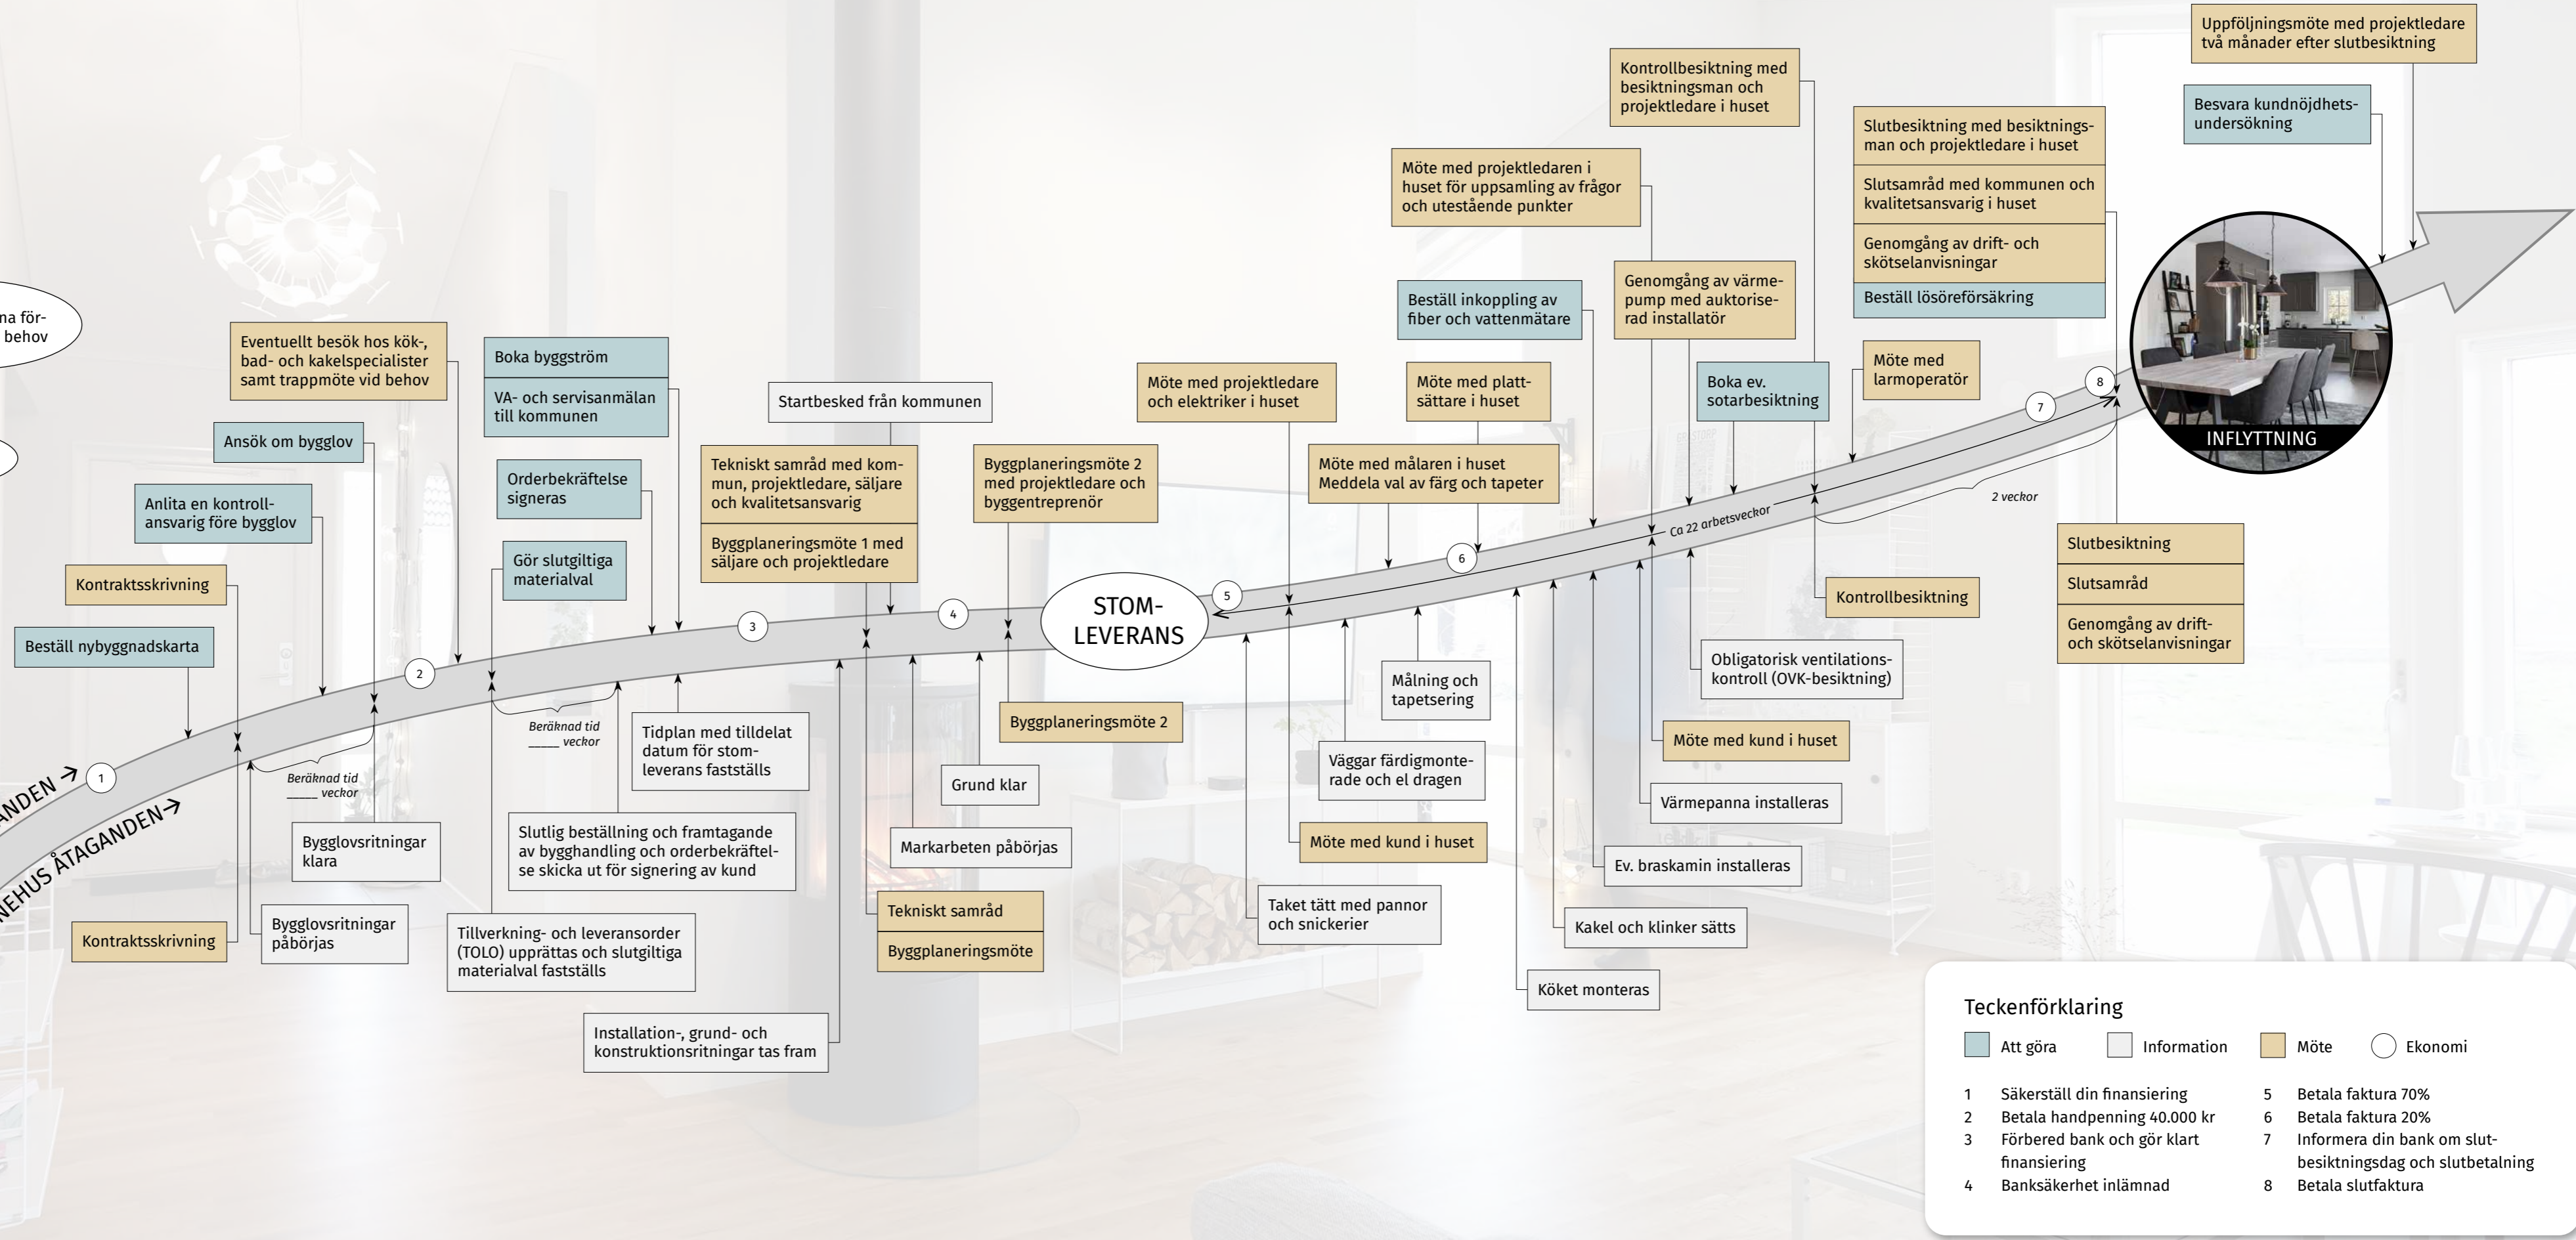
na förbehov

Eventuellt besök hos kök-, bad- och kakelspecialister samt trappmöte vid behov

Boka byggström

VA- och servisanmälan till kommunen

Ansök om bygglov

Anlita en kontrollansvarig före bygglov

Orderbekräftelse signeras

Gör slutgiltiga materialval

Kontraktsskrivning

Beställ nybyggnadskarta

Startbesked från kommunen

Tekniskt samråd med kommun, projektledare, säljare och kvalitetsansvarig

Byggplaneringsmöte 1 med säljare och projektledare

Byggplaneringsmöte 2 med projektledare och byggentreprenör

Möte med projektledare och elektriker i huset

Möte med projektledaren i huset för uppsamling av frågor och utestående punkter

Kontrollbesiktning med besiktningsman och projektledare i huset

Beställ inkoppling av fiber och vattenmätare

Möte med plattsättare i huset

Möte med målaren i huset Meddela val av färg och tapeter

Genomgång av värmepump med auktoriserad installatör

Boka ev. sotarbesiktning

Slutbesiktning med besiktningsman och projektledare i huset

Slutsamråd med kommunen och kvalitetsansvarig i huset

Genomgång av drift- och skötselanvisningar

Beställ lösöreförsäkring

Möte med larmoperatör

Uppföljningsmöte med projektledare två månader efter slutbesiktning

Besvara kundnöjdhetsundersökning

INFLYTTNING

STOM-LEVERANS

ANDEN →

NEHUS ÅTAGANDEN →

1 2 3 4 5 6 7 8

Beräknad tid ____ veckor

Beräknad tid ____ veckor

Ca 22 arbetsveckor

2 veckor

Bygglovsritningar klara

Bygglovsritningar påbörjas

Kontraktsskrivning

Tillverkning- och leveransorder (TOLO) upprättas och slutgiltiga materialval fastställs

Slutlig beställning och framtagande av bygghandling och orderbekräftelse skicka ut för signering av kund

Tidplan med tilldelat datum för stomleverans fastställs

Installation-, grund- och konstruktionsritningar tas fram

Grund klar

Markarbeten påbörjas

Tekniskt samråd

Byggplaneringsmöte

Byggplaneringsmöte 2

Målning och tapetsering

Väggar färdigmonterade och el dragen

Möte med kund i huset

Taket tätt med pannor och snickerier

Köket monteras

Kakel och klinker sätts

Ev. braskamin installeras

Värmepanna installeras

Möte med kund i huset

Obligatorisk ventilationskontroll (OVK-besiktning)

Kontrollbesiktning

Slutbesiktning

Slutsamråd

Genomgång av drift- och skötselanvisningar

Teckenförklaring

Att göra  Information  Möte  Ekonomi

1 Säkerställ din finansiering
2 Betala handpenning 40.000 kr
3 Förbered bank och gör klart finansiering
4 Banksäkerhet inlämnad
5 Betala faktura 70%
6 Betala faktura 20%
7 Informera din bank om slutbesiktningsdag och slutbetalning
8 Betala slutfaktura